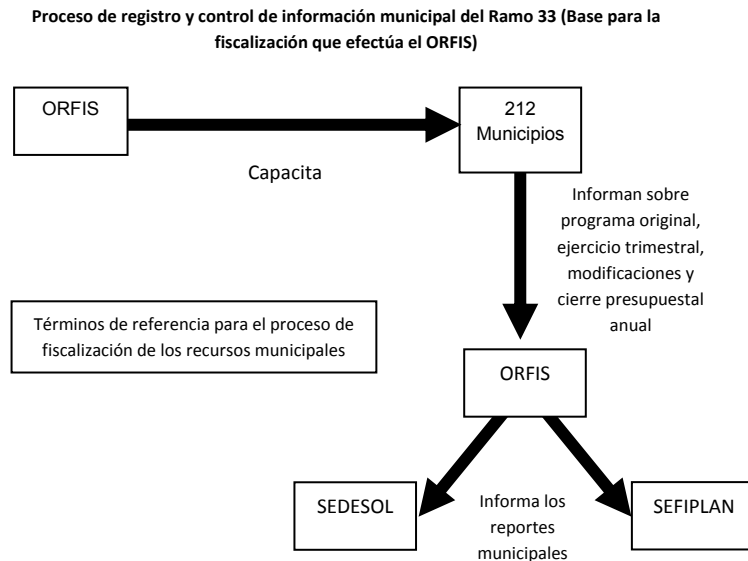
**Proceso de registro y control de información municipal del Ramo 33 (Base para la fiscalización que efectúa el ORFIS)**

ORFIS

212 Municipios

Capacita

Informan sobre programa original, ejercicio trimestral, modificaciones y cierre presupuestal anual

Términos de referencia para el proceso de fiscalización de los recursos municipales

ORFIS

SEDESOL

Informa los reportes municipales

SEFIPLAN